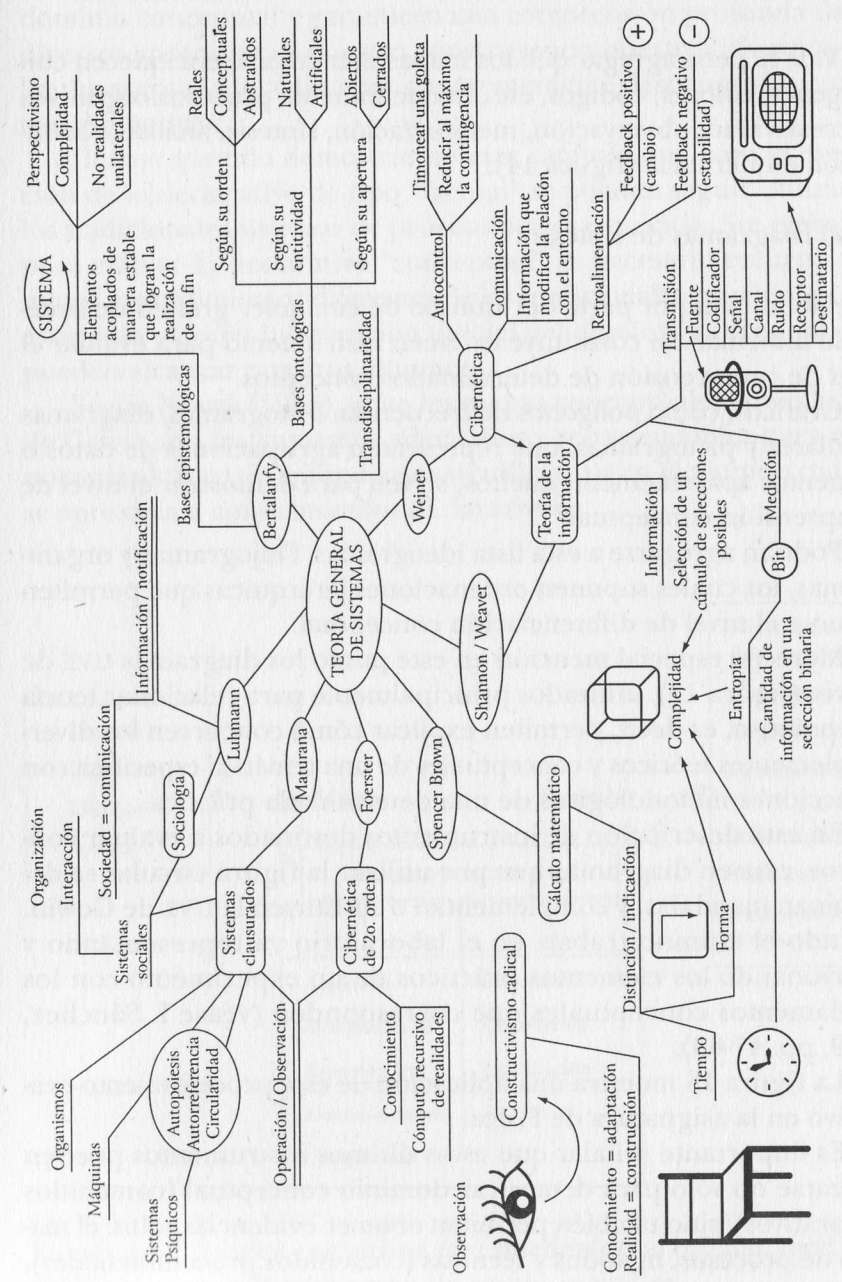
SISTEMA

Perspectivismo
Complejidad
No realidades unilaterales
Elementos acoplados de manera estable que logran la realización de un fin

Bertalanfy
Bases epistemológicas
Bases ontológicas
Transdisciplinariedad

Reales
Conceptuales
Abstraídos
Según su orden
Naturales
Artificiales
Según su entitividad
Abiertos
Cerrados
Según su apertura

Cibernética
Autocontrol
Timonear una goleta
Reducir al máximo la contingencia
Comunicación
Información que modifica la relación con el entorno
Retroalimentación
Feedback positivo (cambio)
Feedback negativo (estabilidad)

Weiner
TEORÍA GENERAL DE SISTEMAS
Shannon / Weaver
Teoría de la información
Transmisión
Fuente
Codificador
Señal
Canal
Ruido
Receptor
Destinatario
Información
Selección de un cúmulo de selecciones posibles
Medición
Bit
Entropía
Cantidad de información en una selección binaria
Complejidad

Luhmann
Sociología
Información / notificación
Sociedad = comunicación
Organización
Interacción
Sistemas sociales
Sistemas clausurados
Autopoiesis
Autorreferencia
Circularidad
Organismos
Máquinas
Sistemas Psíquicos
Operación / Observación
Observación

Maturana
Foerster
Cibernética de 2o. orden
Conocimiento
Cómputo recursivo de realidades
Spencer Brown
Cálculo matemático
Distinción / indicación
Forma
Tiempo
Constructivismo radical
Conocimiento = adaptación
Realidad = construcción